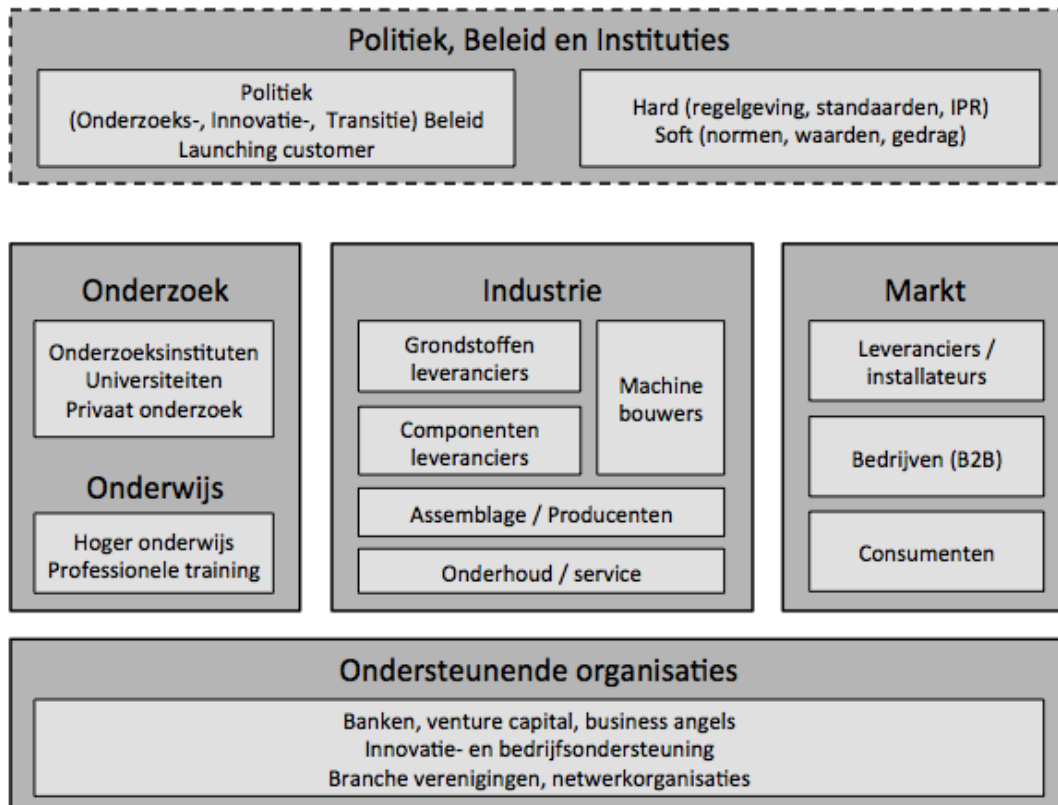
Politiek, Beleid en Instituties

Politiek
(Onderzoeks-, Innovatie-, Transitie) Beleid
Launching customer

Hard (regelgeving, standaarden, IPR)
Soft (normen, waarden, gedrag)

Onderzoek

Onderzoeksinstituten
Universiteiten
Privaat onderzoek

Onderwijs

Hoger onderwijs
Professionele training

Industrie

Grondstoffen leveranciers

Componenten leveranciers

Machine bouwers

Assemblage / Producenten

Onderhoud / service

Markt

Leveranciers / installateurs

Bedrijven (B2B)

Consumenten

Ondersteunende organisaties

Banken, venture capital, business angels
Innovatie- en bedrijfsondersteuning
Branche verenigingen, netwerkorganisaties